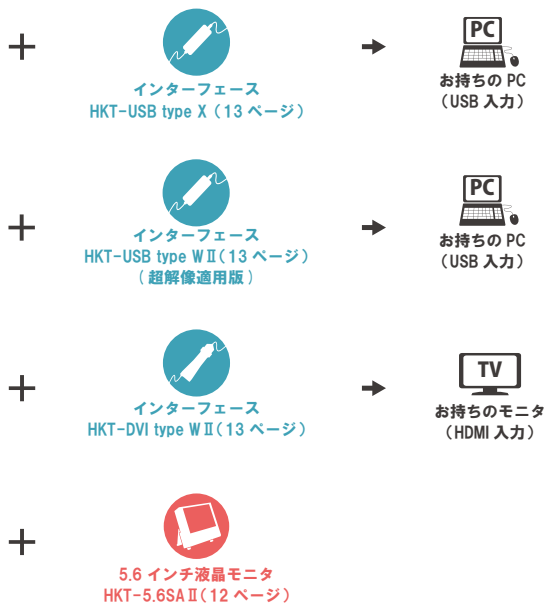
+

インターフェース
HKT-USB type X（13 ページ）

PC
お持ちの PC
（USB 入力）

+

インターフェース
HKT-USB type WⅡ（13 ページ）
（超解像適用版）

PC
お持ちの PC
（USB 入力）

+

インターフェース
HKT-DVI type WⅡ（13 ページ）

TV
お持ちのモニタ
（HDMI 入力）

+

5.6 インチ液晶モニタ
HKT-5.6SAⅡ（12 ページ）